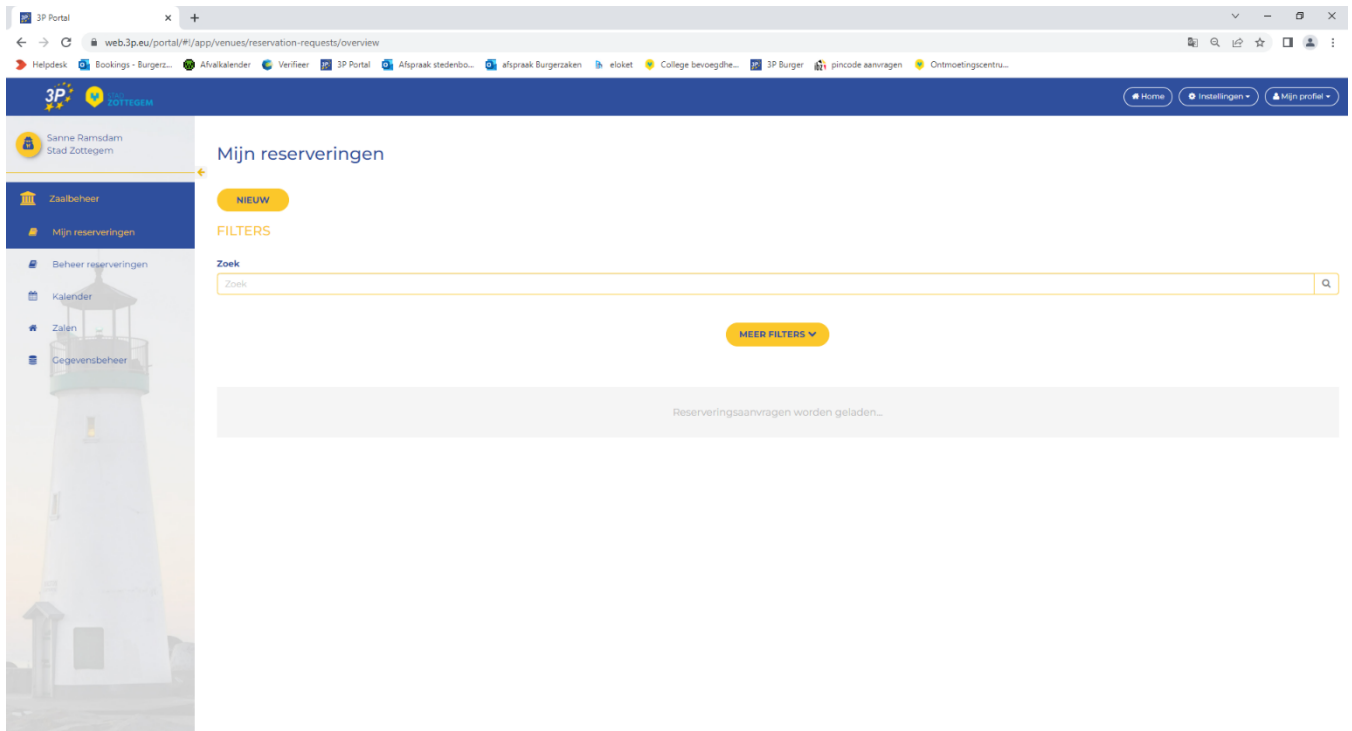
3P Portal

web.3p.eu/portal/#!/app/venues/reservation-requests/overview

Helpdesk Bookings - Burgerz... Afvalkalender Verifieer 3P Portal Afspraak stedenbo... afspraak Burgerzaken eloket College bevoegdhe... 3P Burger pincode aanvragen Ontmoetingscentru...

3P STAD ZOTTEGEM

Home Instellingen Mijn profiel

Sanne Ramsdam
Stad Zottegem

Zaalbeheer
Mijn reserveringen
Beheer reserveringen
Kalender
Zalen
Gegevensbeheer

Mijn reserveringen

NIEUW

FILTERS

Zoek

Zoek

MEER FILTERS

Reserveringsaanvragen worden geladen...